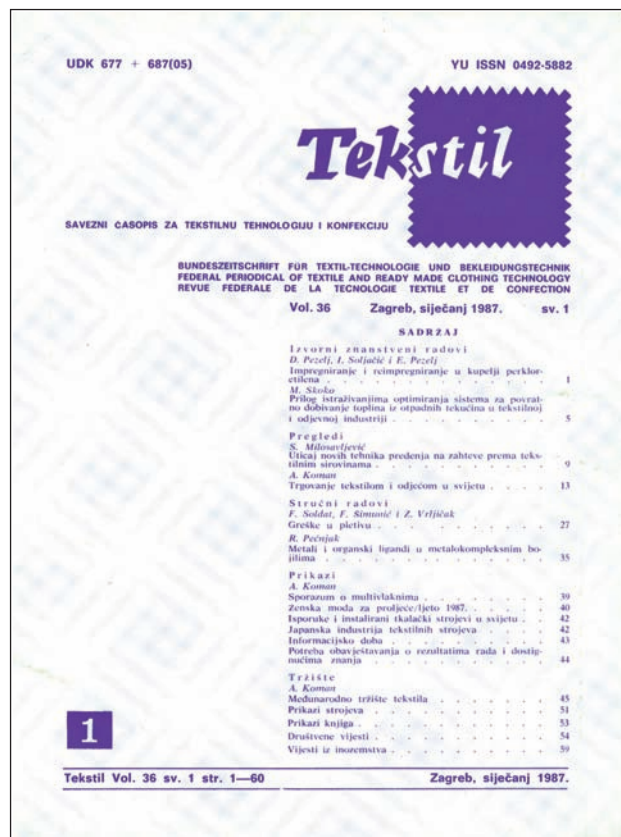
UDK 677 + 687(05)

YU ISSN 0492-5882

Tekstil

SAVEZNI ČASOPIS ZA TEKSTILNU TEHNOLOGIJU I KONFEKCIJU

BUNDESZEITSCHRIFT FÜR TEXTIL-TECHNOLOGIE UND BEKLEIDUNGSTECHNIK
FEDERAL PERIODICAL OF TEXTILE AND READY MADE CLOTHING TECHNOLOGY
REVUE FEDERALE DE LA TECNOLOGIE TEXTILE ET DE CONFECTION

Vol. 36 Zagreb, siječanj 1987. sv. 1

SADRŽAJ

Izvorni znanstveni radovi
D. Pezelj, I. Soljačić i E. Pezelj
Impregniranje i reimpregniranje u kupelji perkloretilena . . . . . . . . . 1
M. Škoko
Prilog istraživanjima optimiranja sistema za povratno dobivanje topline iz otpadnih tekućina u tekstilnoj i odjevnoj industriji . . . . . . 5

Pregledi
S. Milosavljević
Uticaj novih tehnika predenja na zahteve prema tekstilnim sirovinama . . . . . . . 9
A. Koman
Trgovanje tekstilom i odjećom u svijetu . . . . . 13

Stručni radovi
F. Soldat, F. Šimunić i Z. Vrljičak
Greške u pletivu . . . . . . . . . 27
R. Pečnjak
Metali i organski ligandi u metalokompleksnim bojilima . . . . . . . . . 35

Prikazi
A. Koman
Sporazum o multivlaknima . . . . . . . 39
Ženska moda za proljeće/ljeto 1987. . . . . . 40
Isporuke i instalirani tkalački strojevi u svijetu . . 42
Japanska industrija tekstilnih strojeva . . . . 42
Informacijsko doba . . . . . . . . 43
Potreba obavještavanja o rezultatima rada i dostignućima znanja . . . . . . . . 44

Tržište
A. Koman
Međunarodno tržište tekstila . . . . . . 45
Prikazi strojeva . . . . . . . . . 51
Prikazi knjiga . . . . . . . . . 53
Društvene vijesti . . . . . . . . 54
Vijesti iz inozemstva . . . . . . . 59

1

Tekstil Vol. 36 sv. 1 str. 1—60

Zagreb, siječanj 1987.